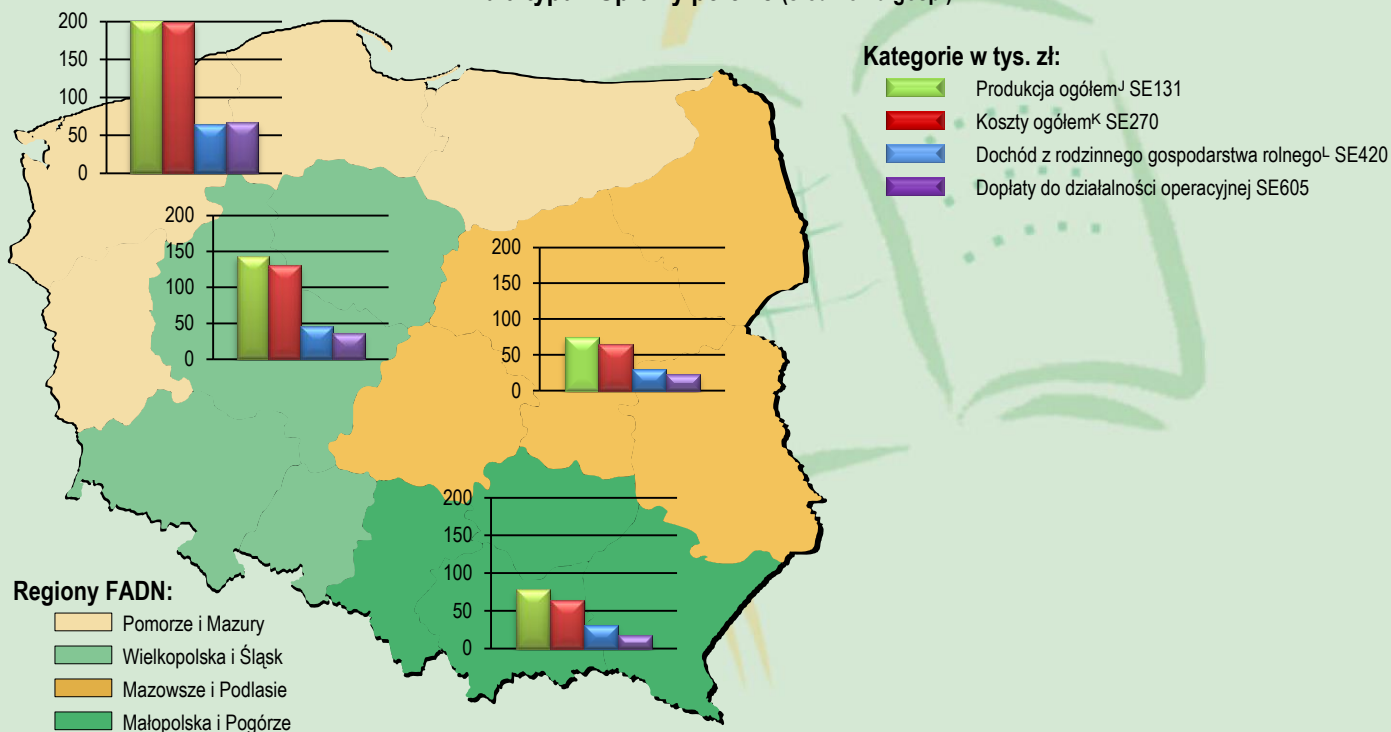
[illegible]

200
150
100
50
0

200
150
100
50
0

200
150
100
50
0

200
150
100
50
0

Kategorie w tys. zł:
Produkcja ogółem$^J$ SE131
Koszty ogółem$^K$ SE270
Dochód z rodzinnego gospodarstwa rolnego$^L$ SE420
Dopłaty do działalności operacyjnej SE605

Regiony FADN:
Pomorze i Mazury
Wielkopolska i Śląsk
Mazowsze i Podlasie
Małopolska i Pogórze